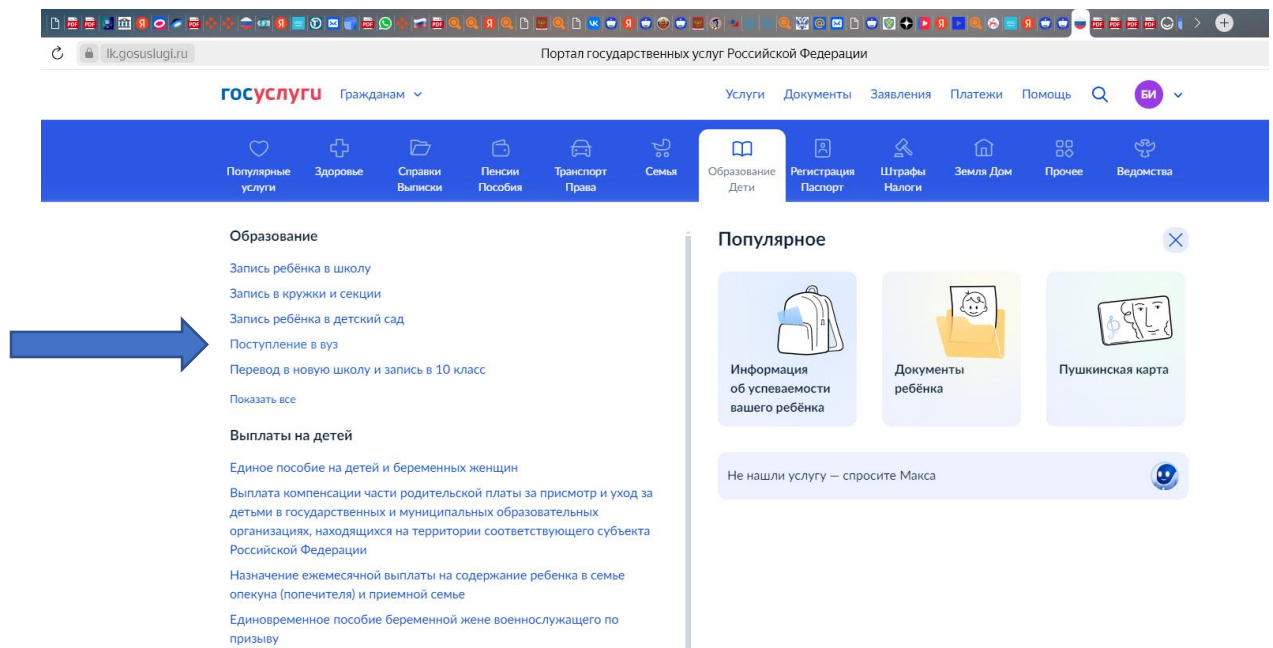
lk.gosuslugi.ru

Портал государственных услуг Российской Федерации

госуслуги Гражданам

Услуги Документы Заявления Платежи Помощь БИ

Популярные услуги
Здоровье
Справки Выписки
Пенсии Пособия
Транспорт Права
Семья
Образование Дети
Регистрация Паспорт
Штрафы Налоги
Земля Дом
Прочее
Ведомства

Образование

Запись ребёнка в школу

Запись в кружки и секции

Запись ребёнка в детский сад

Поступление в вуз

Перевод в новую школу и запись в 10 класс

Показать все

Выплаты на детей

Единое пособие на детей и беременных женщин

Выплата компенсации части родительской платы за присмотр и уход за детьми в государственных и муниципальных образовательных организациях, находящихся на территории соответствующего субъекта Российской Федерации

Назначение ежемесячной выплаты на содержание ребенка в семье опекуна (попечителя) и приемной семье

Единовременное пособие беременной жене военнослужащего по призыву

Популярное

Информация об успеваемости вашего ребёнка

Документы ребёнка

Пушкинская карта

Не нашли услугу — спросите Макса